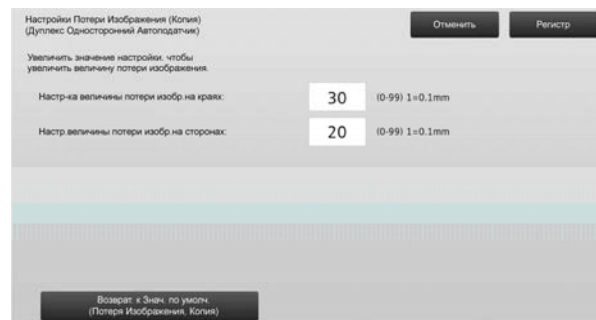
Настройки Потери Изображения (Копия)
(Дуплекс Односторонний Автоподатчик)

Отменить

Регистр

Увеличить значение настройки, чтобы увеличить величину потери изображения.

Настр-ка величины потери изобр.на краях:

30

(0-99) 1=0.1mm

Настр величины потери изобр.на сторонах:

20

(0-99) 1=0.1mm

Возврат. к Знач. по умолч.
(Потеря Изображения, Копия)